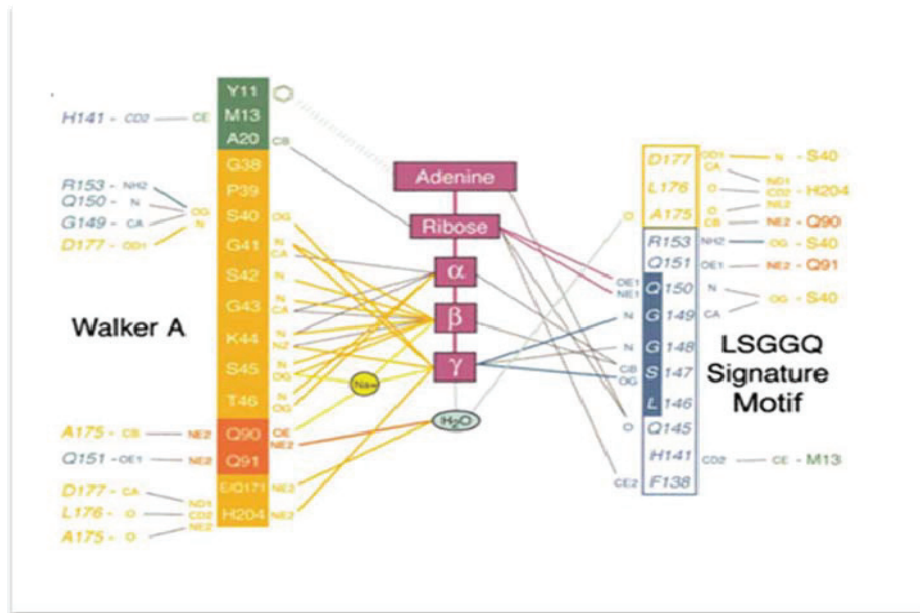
Y11
M13
A20
G38
P39
S40
G41
S42
G43
K44
S45
T46
Q90
Q91
E/Q171
H204

H141 - CD2 — CE
R153 - NH2
Q150 - N
G149 - CA
D177 - OD1
OG
N
CB
OG
N
CA
N
N
CA
N
NZ
N
OG
N
OG
A175 - CB — NE2
Q151 - OE1 — NE2
OE
NE2
D177 - CA
L176 - O
A175 - O
ND1
CD2
NE2
NE2
NE2

Walker A

Na+

Adenine
Ribose
α
β
γ
H2O

D177
L176
A175
R153
Q151
Q150
G149
G148
S147
L146
Q145
H141
F138

O
OE1
NE1
N
N
CB
OG
O
CE2

OD1 — N - S40
ND1
CA
CD2 - H204
O
NH2
O
CB — NE2 - Q90
NH2 — OG - S40
OE1 — NE2 - Q91
N
CA
OG - S40
CD2 — CE - M13

LSGGQ
Signature
Motif